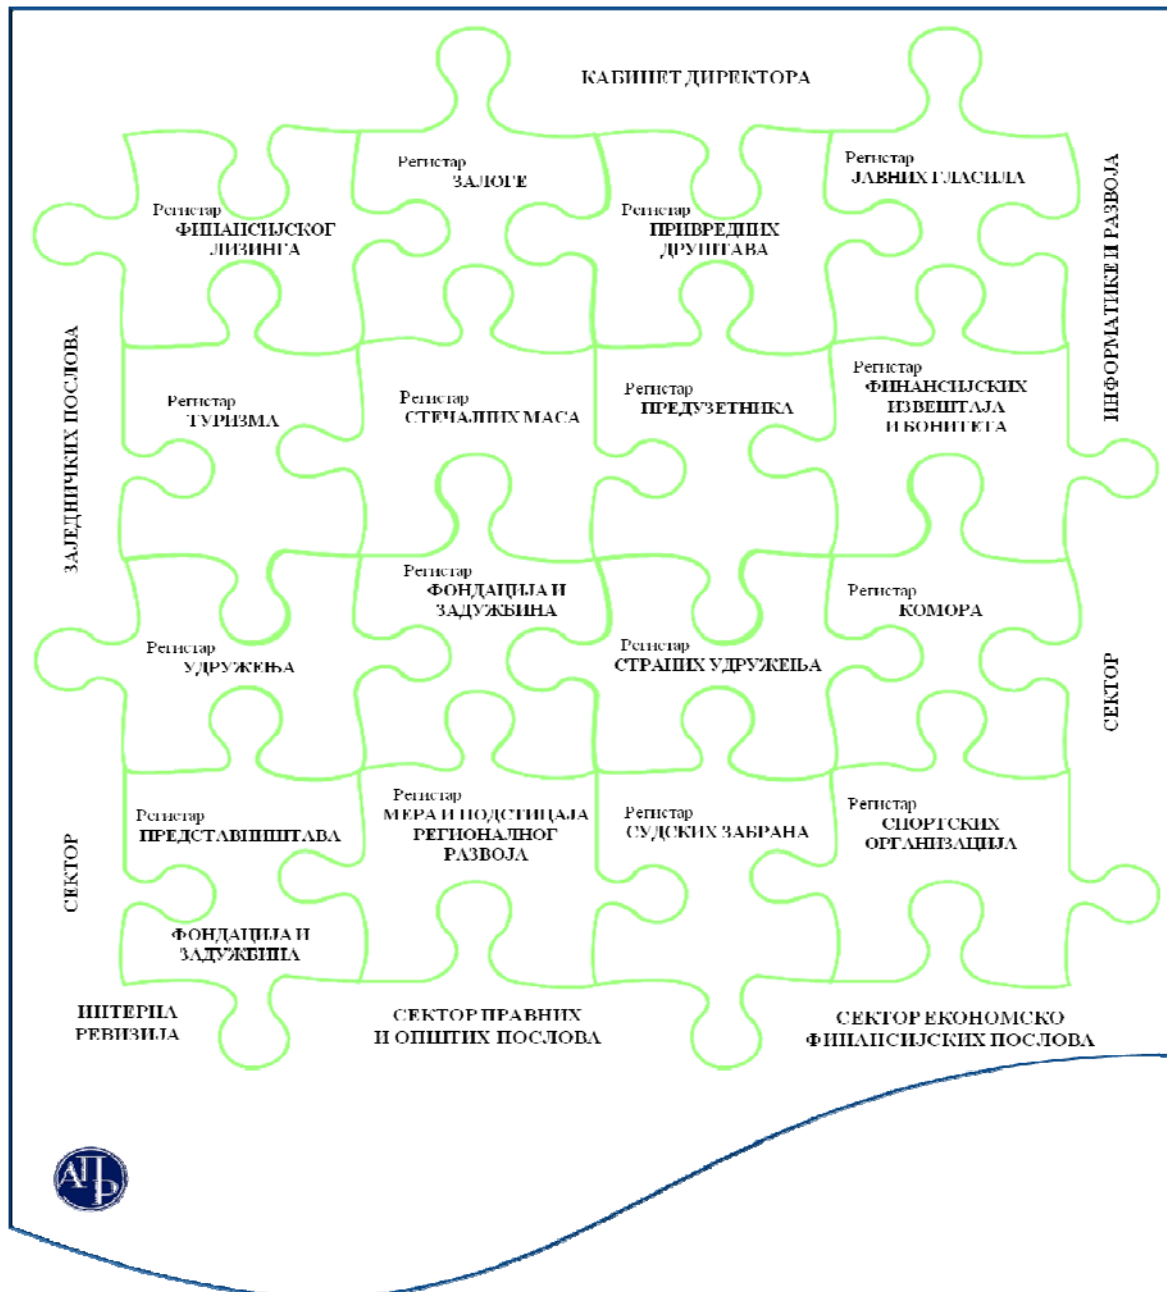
КАБИНЕТ ДИРЕКТОРА

Регистар ЗАЛОГЕ

Регистар ЈАВНИХ ГЛАСИЛА

Регистар ФИНАНСИЈСКОГ ЛИЗИНГА

Регистар ПРИВРЕДНИХ ДРУШТАВА

ИНФОРМАТИКЕ И РАЗВОЈА

ЗАЈЕДНИЧКИХ ПОСЛОВА

Регистар ТУРИЗМА

Регистар СТЕЧАЈНИХ МАСА

Регистар ПРЕДУЗЕТНИКА

Регистар ФИНАНСИЈСКИХ ИЗВЕШТАЈА И БОНИТЕТА

Регистар ФОНДАЦИЈА И ЗАДУЖБИНА

Регистар КОМОРА

Регистар УДРУЖЕЊА

Регистар СТРАНИХ УДРУЖЕЊА

СЕКТОР

Регистар ПРЕДСТАВНИШТАВА

Регистар МЕРА И ПОДСТИЦАЈА РЕГИОНАЛНОГ РАЗВОЈА

Регистар СУДСКИХ ЗАБРАНА

Регистар СПОРТСКИХ ОРГАНИЗАЦИЈА

СЕКТОР

ФОНДАЦИЈА И ЗАДУЖБИНА

ИНТЕРНА РЕВИЗИЈА

СЕКТОР ПРАВНИХ И ОПШТИХ ПОСЛОВА

СЕКТОР ЕКОНОМСКО ФИНАНСИЈСКИХ ПОСЛОВА

АПР